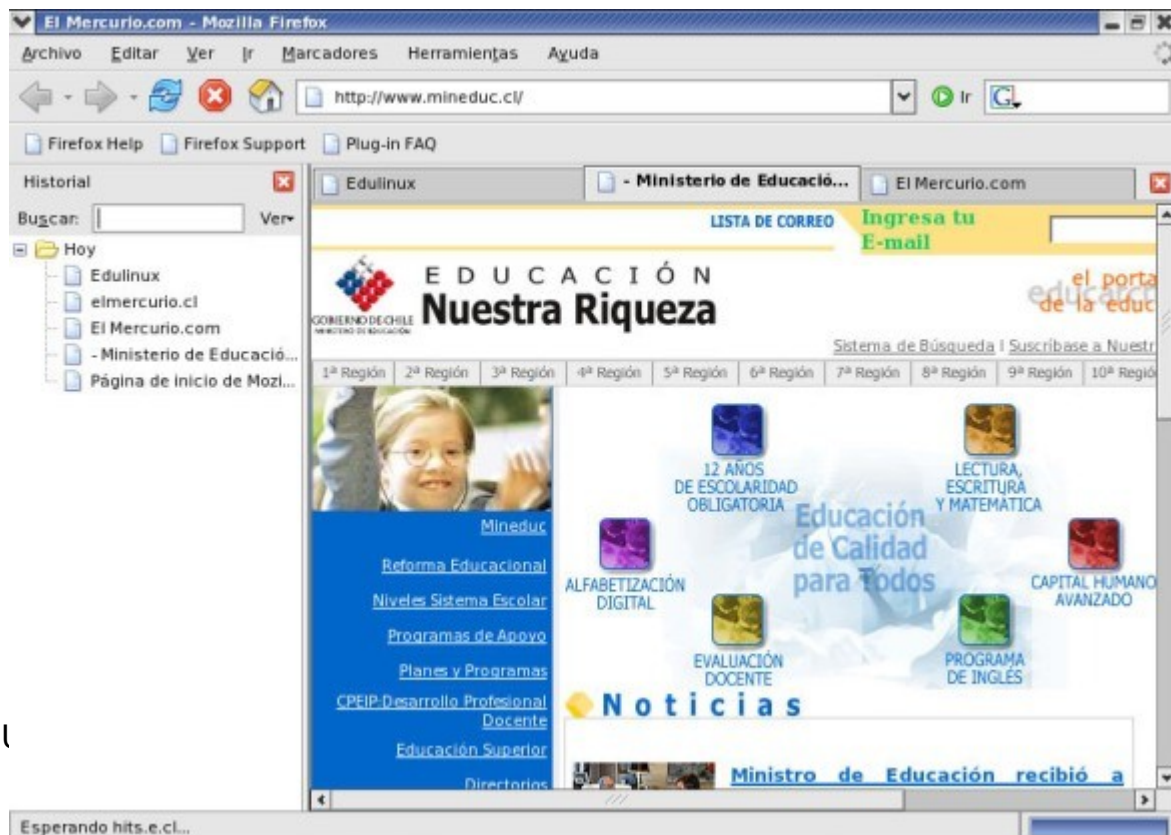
El Mercurio.com - Mozilla Firefox

Archivo Editar Ver Ir Marcadores Herramientas Ayuda

http://www.mineduc.cl/

Ir

Firefox Help Firefox Support Plug-in FAQ

Historial

Buscar: Ver

Hoy
Edulinux
elmercurio.cl
El Mercurio.com
- Ministerio de Educació...
Página de inicio de Mozi...

Edulinux | - Ministerio de Educació... | El Mercurio.com

LISTA DE CORREO Ingresa tu E-mail

GOBIERNO DE CHILE MINISTERIO DE EDUCACIÓN

EDUCACIÓN Nuestra Riqueza

el porta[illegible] de la educ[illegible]

Sistema de Búsqueda | Suscribase a Nuestr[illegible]

1ª Región | 2ª Región | 3ª Región | 4ª Región | 5ª Región | 6ª Región | 7ª Región | 8ª Región | 9ª Región | 10ª Regió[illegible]

Mineduc
Reforma Educacional
Niveles Sistema Escolar
Programas de Apoyo
Planes y Programas
CPEIP:Desarrollo Profesional Docente
Educación Superior
Directorios

12 AÑOS DE ESCOLARIDAD OBLIGATORIA

LECTURA, ESCRITURA Y MATEMATICA

Educación de Calidad para Todos

ALFABETIZACIÓN DIGITAL

CAPITAL HUMANO AVANZADO

EVALUACIÓN DOCENTE

PROGRAMA DE INGLÉS

Noticias

Ministro de Educación recibió a

Esperando hits.e.cl...